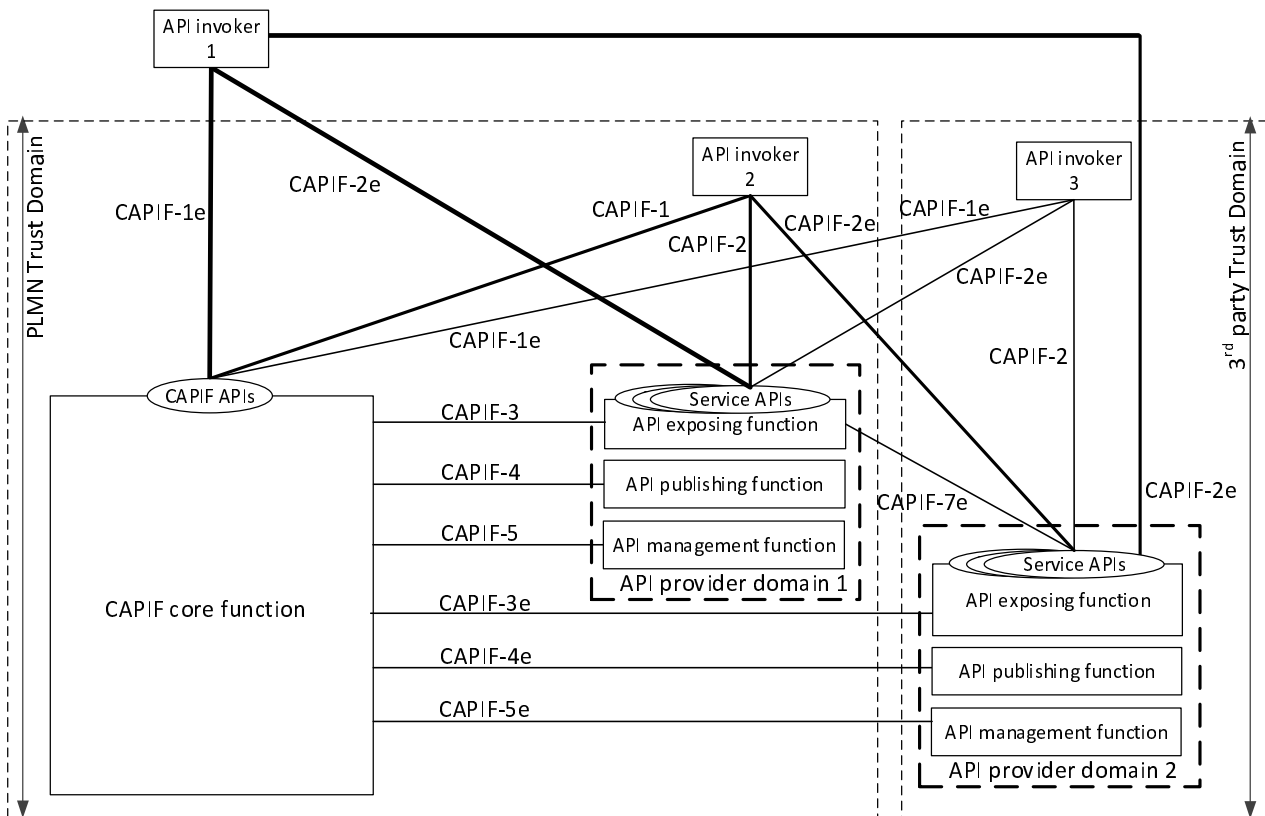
API invoker 1

PLMN Trust Domain

CAPIF-1e

CAPIF-2e

API invoker 2

CAPIF-1

CAPIF-2

CAPIF-2e

API invoker 3

CAPIF-1e

CAPIF-2e

CAPIF-1e

CAPIF-2

$3^{rd}$ party Trust Domain

CAPIF APIs

CAPIF core function

CAPIF-3

Service APIs

API exposing function

CAPIF-4

API publishing function

CAPIF-5

API management function

API provider domain 1

CAPIF-7e

CAPIF-2e

CAPIF-3e

Service APIs

API exposing function

CAPIF-4e

API publishing function

CAPIF-5e

API management function

API provider domain 2